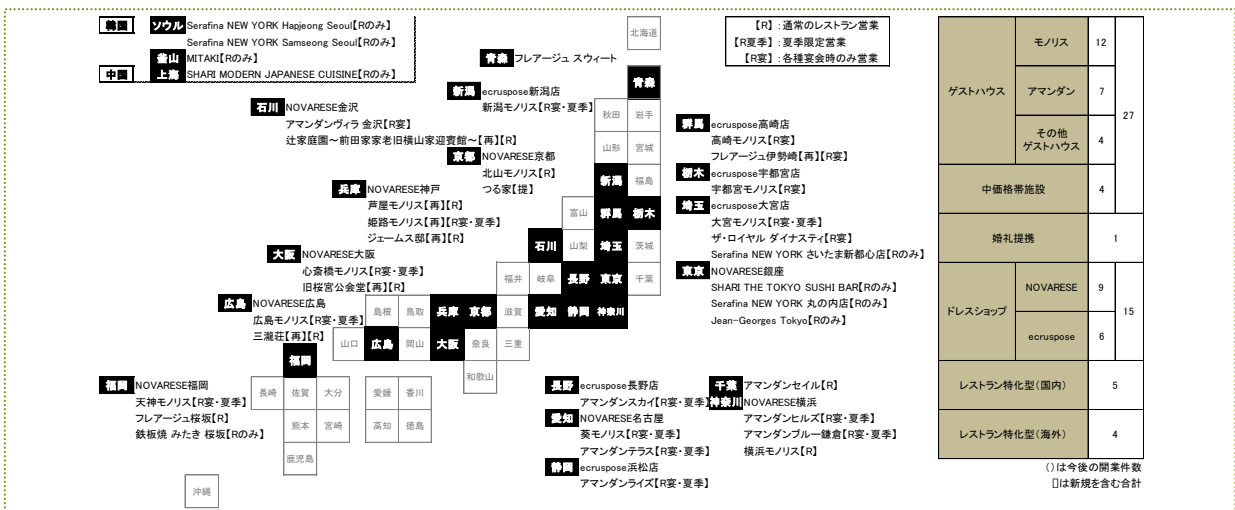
韓国 ソウル Serafina NEW YORK Hapjeong Seoul【Rのみ】
Serafina NEW YORK Samseong Seoul【Rのみ】
釜山 MITAKI【Rのみ】
中国 上海 SHARI MODERN JAPANESE CUISINE【Rのみ】

北海道

【R】：通常のレストラン営業
【R夏季】：夏季限定営業
【R変】：各種宴会時のみ営業

青森 フレアージュ スウィート

新潟 ecruspose新潟店
新潟モノリス【R変・夏季】

石川 NOVARESE金沢
アマンダンヴィラ 金沢【R変】
辻家庭園～前田家家老旧横山家迎賓館～【再】【R】

京都 NOVARESE京都
北山モノリス【R】
つる家【提】

兵庫 NOVARESE神戸
芦屋モノリス【再】【R】
姫路モノリス【再】【R変・夏季】
ジェームス邸【再】【R】

大阪 NOVARESE大阪
心斎橋モノリス【R変・夏季】
旧桜宮公会堂【再】【R】

広島 NOVARESE広島
広島モノリス【R変・夏季】
三瀧荘【再】【R】

福岡 NOVARESE福岡
天神モノリス【R変・夏季】
フレアージュ桜坂【R】
鉄板焼 みたき 桜坂【Rのみ】

青森 秋田 岩手 山形 宮城 新潟 福島 富山 群馬 栃木 石川 山梨 埼玉 茨城 福井 岐阜 長野 東京 千葉 島根 鳥取 兵庫 京都 滋賀 愛知 静岡 神奈川 山口 広島 岡山 大阪 奈良 三重 和歌山 福岡 長崎 佐賀 大分 愛媛 香川 熊本 宮崎 高知 徳島 鹿児島 沖縄

群馬 ecruspose高崎店
高崎モノリス【R変】
フレアージュ伊勢崎【再】【R変】

栃木 ecruspose宇都宮店
宇都宮モノリス【R変】

埼玉 ecruspose大宮店
大宮モノリス【R変・夏季】
ザ・ロイヤル ダイナスティ【R変】
Serafina NEW YORK さいたま新都心店【Rのみ】

東京 NOVARESE銀座
SHARI THE TOKYO SUSHI BAR【Rのみ】
Serafina NEW YORK 丸の内店【Rのみ】
Jean-Georges Tokyo【Rのみ】

長野 ecruspose長野店
アマンダンスカイ【R変・夏季】

愛知 NOVARESE名古屋
葵モノリス【R変・夏季】
アマンダンテラス【R変・夏季】

静岡 ecruspose浜松店
アマンダンライズ【R変・夏季】

千葉 アマンダンセイル【R】
神奈川 NOVARESE横浜
アマンダンヒルズ【R変・夏季】
アマンダンブルー鎌倉【R変・夏季】
横浜モノリス【R】

| ゲストハウス | モノリス | 12 | 27 |
|---|---|---|---|
| | アマンダン | 7 | |
| | その他ゲストハウス | 4 | |
| 中価格帯施設 | | 4 | |
| 婚礼提携 | | 1 | |
| ドレスショップ | NOVARESE | 9 | 15 |
| | ecruspose | 6 | |
| レストラン特化型（国内） | | 5 | |
| レストラン特化型（海外） | | 4 | |

（）は今後の開業件数
[]は新規を含む合計